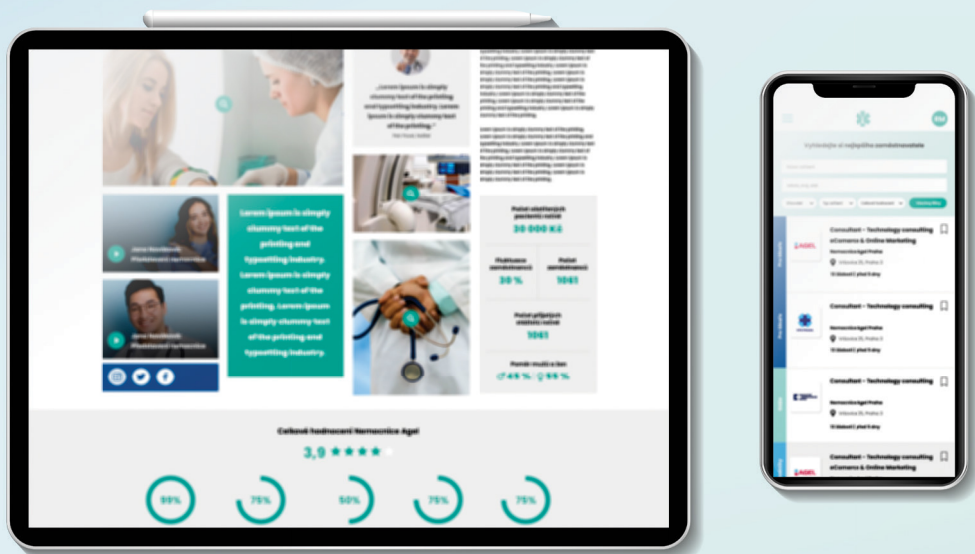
„Lorem Ipsum is simply dummy text of the printing and typesetting industry. Lorem Ipsum is simply dummy text of the printing."

Lorem Ipsum is simply dummy text of the printing and typesetting industry. Lorem Ipsum is simply dummy text of the printing. Lorem Ipsum is simply dummy text of the printing and typesetting industry.

Počet obsazených pacientů ročně
30 000 Kč

Fluktuace zaměstnanců
30 %

Počet zaměstnanců
1061

Počet přijatých stážistů ročně
1061

Poměr mužů a žen
♂ 45 % ♀ 55 %

Celkové hodnocení Nemocnice Agel
3,9 ★★★★

99%
75%
50%
75%
75%

Vyhledejte si nejlepšího zaměstnavatele

Consultant – Technology consulting eCommerce & Online Marketing
Nemocnice Agel Praha
Vrbova 8, Praha 3

Consultant – Technology consulting
Nemocnice Agel Praha
Vrbova 8, Praha 3

Consultant – Technology consulting
Nemocnice Agel Praha
Vrbova 8, Praha 3

Consultant – Technology consulting eCommerce & Online Marketing